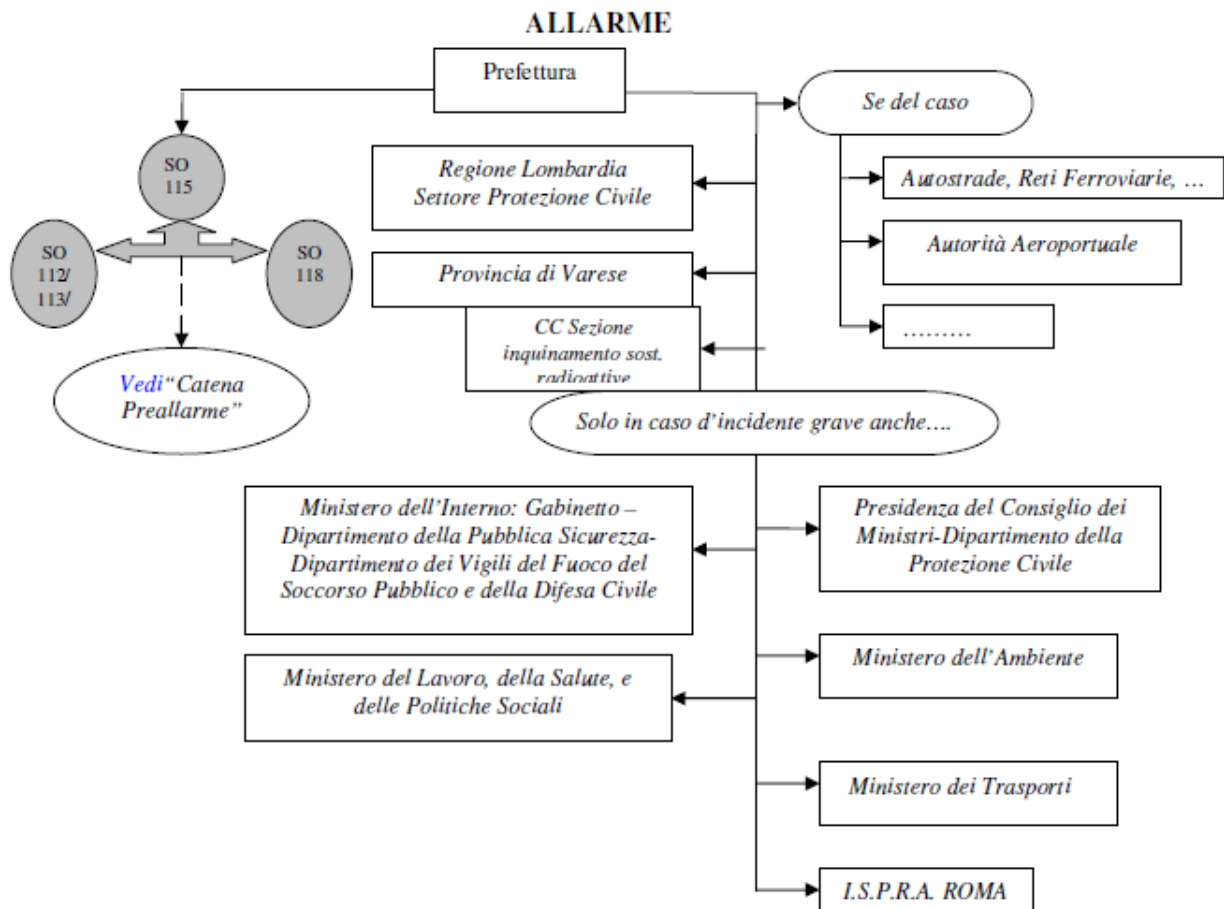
ALLARME

Prefettura

Se del caso

SO 115

SO 112/ 113/

SO 118

Regione Lombardia Settore Protezione Civile

Autostrade, Reti Ferroviarie, …

Autorità Aeroportuale

Provincia di Varese

CC Sezione inquinamento sost. radioattive

………

Vedi "Catena Preallarme"

Solo in caso d'incidente grave anche….

Ministero dell'Interno: Gabinetto – Dipartimento della Pubblica Sicurezza- Dipartimento dei Vigili del Fuoco del Soccorso Pubblico e della Difesa Civile

Presidenza del Consiglio dei Ministri-Dipartimento della Protezione Civile

Ministero dell'Ambiente

Ministero del Lavoro, della Salute, e delle Politiche Sociali

Ministero dei Trasporti

I.S.P.R.A. ROMA